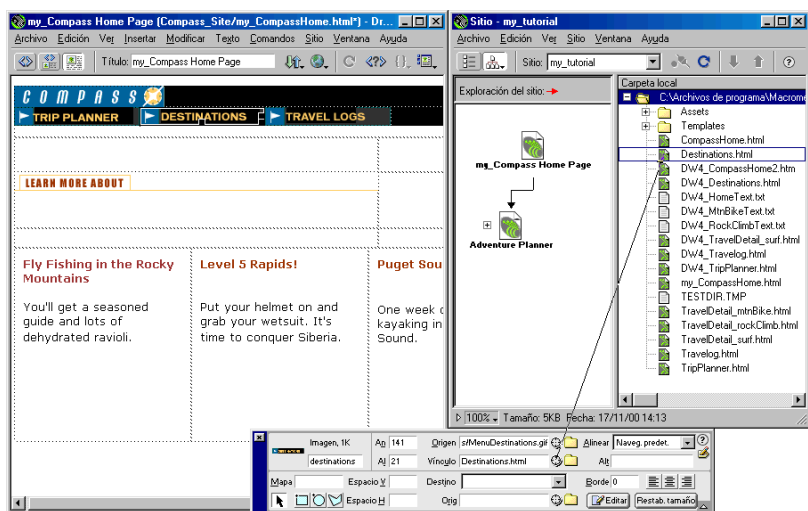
my_Compass Home Page (Compass_Site/my_CompassHome.html*) - Dr...

Archivo Edición Ver Insertar Modificar Texto Comandos Sitio Ventana Ayuda

Título: my_Compass Home Page

COMPASS

TRIP PLANNER DESTINATIONS TRAVEL LOGS

LEARN MORE ABOUT

Fly Fishing in the Rocky Mountains

You'll get a seasoned guide and lots of dehydrated ravioli.

Level 5 Rapids!

Put your helmet on and grab your wetsuit. It's time to conquer Siberia.

Puget Sou

One week c kayaking in Sound.

Sitio - my_tutorial

Archivo Edición Ver Sitio Ventana Ayuda

Sitio: my_tutorial

Exploración del sitio:

my_Compass Home Page

Adventure Planner

Carpeta local

C:\Archivos de programa\Macrome

Assets
Templates
CompassHome.html
Destinations.html
DW4_CompassHome2.htm
DW4_Destinations.html
DW4_HomeText.txt
DW4_MtnBikeText.txt
DW4_RockClimbText.txt
DW4_TravelDetail_surf.html
DW4_Travelog.html
DW4_TripPlanner.html
my_CompassHome.html
TESTDIR.TMP
TravelDetail_mtnBike.html
TravelDetail_rockClimb.html
TravelDetail_surf.html
Travelog.html
TripPlanner.html

100% Tamaño: 5KB Fecha: 17/11/00 14:13

Imagen, 1K | An 141 | Origen s/MenuDestinations.gif | Alinear Naveg. predet.
destinations | Al 21 | Vínculo Destinations.html | Alt
Mapa | Espacio V | Destino | Borde 0
Espacio H | Orig | Editar | Restab. tamaño